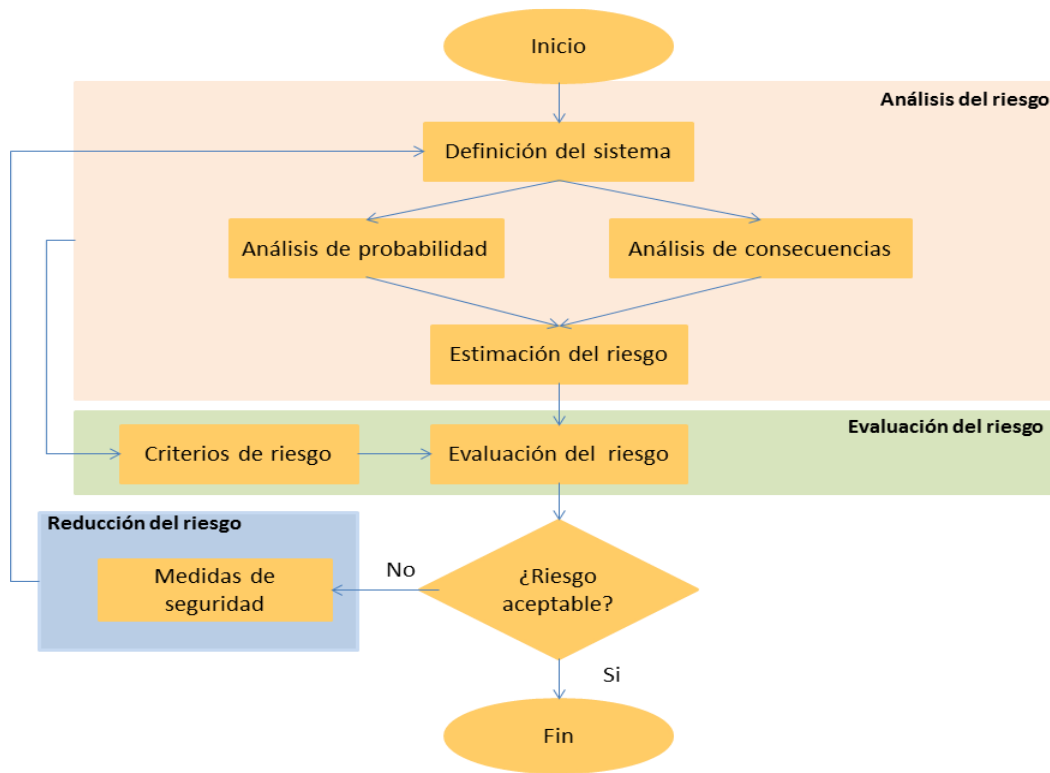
Inicio

Análisis del riesgo

Definición del sistema

Análisis de probabilidad

Análisis de consecuencias

Estimación del riesgo

Evaluación del riesgo

Criterios de riesgo

Evaluación del riesgo

Reducción del riesgo

Medidas de seguridad

No

¿Riesgo aceptable?

Si

Fin